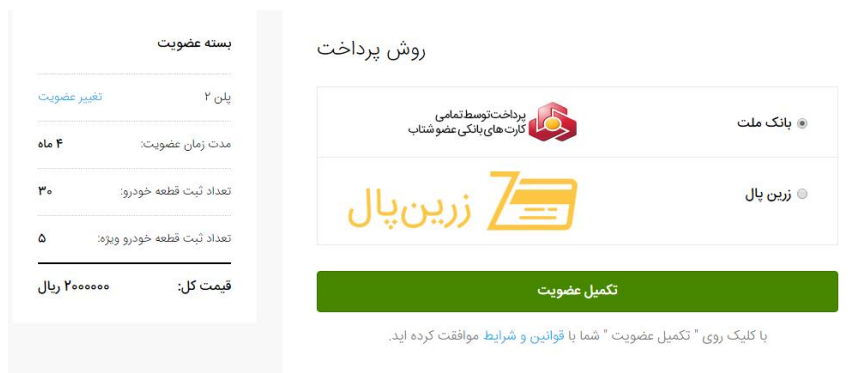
روش پرداخت

بانک ملت

پرداخت توسط تمامی کارت های بانکی عضو شتاب

زرین پال

زرین پال

تکمیل عضویت

با کلیک روی " تکمیل عضویت " شما با قوانین و شرایط موافقت کرده اید.

بسته عضویت

پلن ۲ تغییر عضویت

مدت زمان عضویت: ۴ ماه

تعداد ثبت قطعه خودرو: ۳۰

تعداد ثبت قطعه خودرو ویژه: ۵

قیمت کل: ۲۰۰۰۰۰۰ ریال